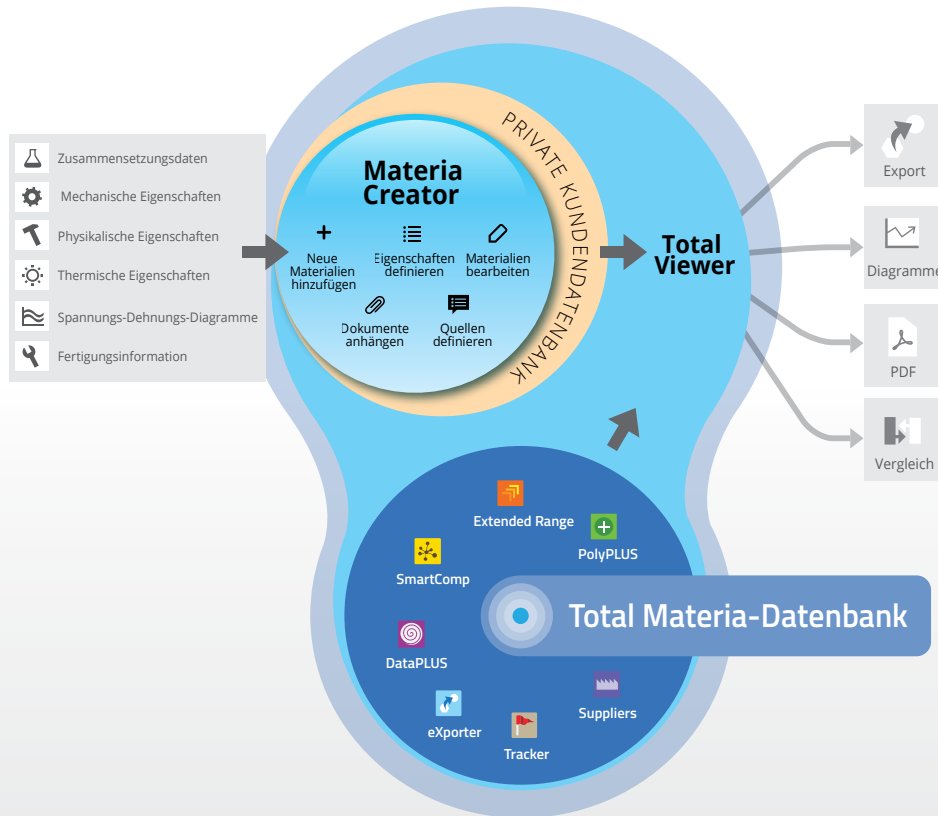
Zusammensetzungsdaten
Mechanische Eigenschaften
Physikalische Eigenschaften
Thermische Eigenschaften
Spannungs-Dehnungs-Diagramme
Fertigungsinformation

Materia Creator

Neue Materialien hinzufügen
Eigenschaften definieren
Materialien bearbeiten
Dokumente anhängen
Quellen definieren

PRIVATE KUNDENDATENBANK

Total Viewer

Export
Diagramme
PDF
Vergleich

Extended Range
PolyPLUS
SmartComp
Total Materia-Datenbank
DataPLUS
Suppliers
eXporter
Tracker